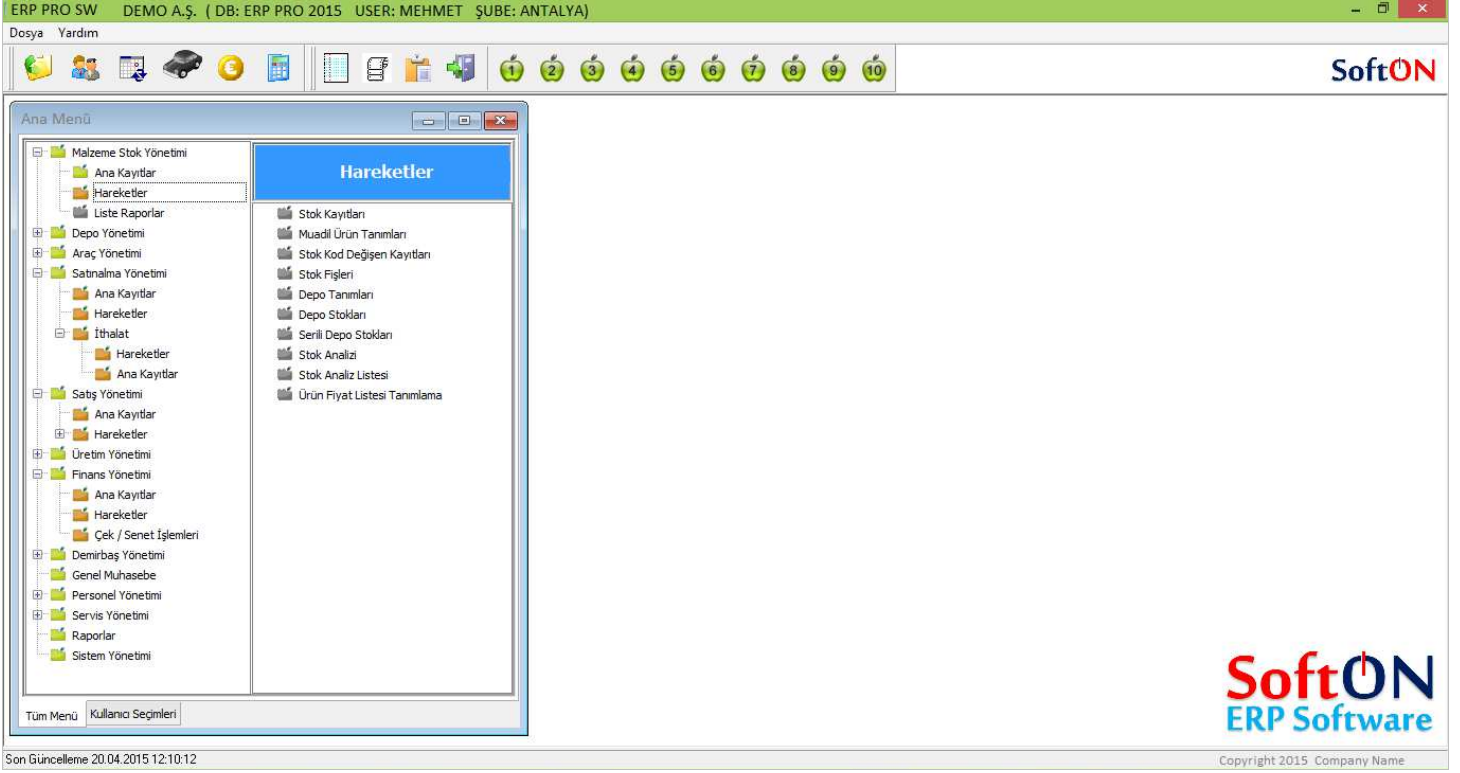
ERP PRO SW DEMO A.Ş. ( DB: ERP PRO 2015 USER: MEHMET ŞUBE: ANTALYA)

Dosya Yardım

1 2 3 4 5 6 7 8 9 10

SoftON

Ana Menü

Malzeme Stok Yönetimi
Ana Kayıtlar
Hareketler
Liste Raporlar
Depo Yönetimi
Araç Yönetimi
Satınalma Yönetimi
Ana Kayıtlar
Hareketler
İthalat
Hareketler
Ana Kayıtlar
Satış Yönetimi
Ana Kayıtlar
Hareketler
Üretim Yönetimi
Finans Yönetimi
Ana Kayıtlar
Hareketler
Çek / Senet İşlemleri
Demirbaş Yönetimi
Genel Muhasebe
Personel Yönetimi
Servis Yönetimi
Raporlar
Sistem Yönetimi

Hareketler

Stok Kayıtları
Muadil Ürün Tanımları
Stok Kod Değişen Kayıtları
Stok Fişleri
Depo Tanımları
Depo Stokları
Serili Depo Stokları
Stok Analizi
Stok Analiz Listesi
Ürün Fiyat Listesi Tanımlama

Tüm Menü Kullanıcı Seçimleri

SoftON
ERP Software

Son Güncelleme 20.04.2015 12:10:12

Copyright 2015 Company Name